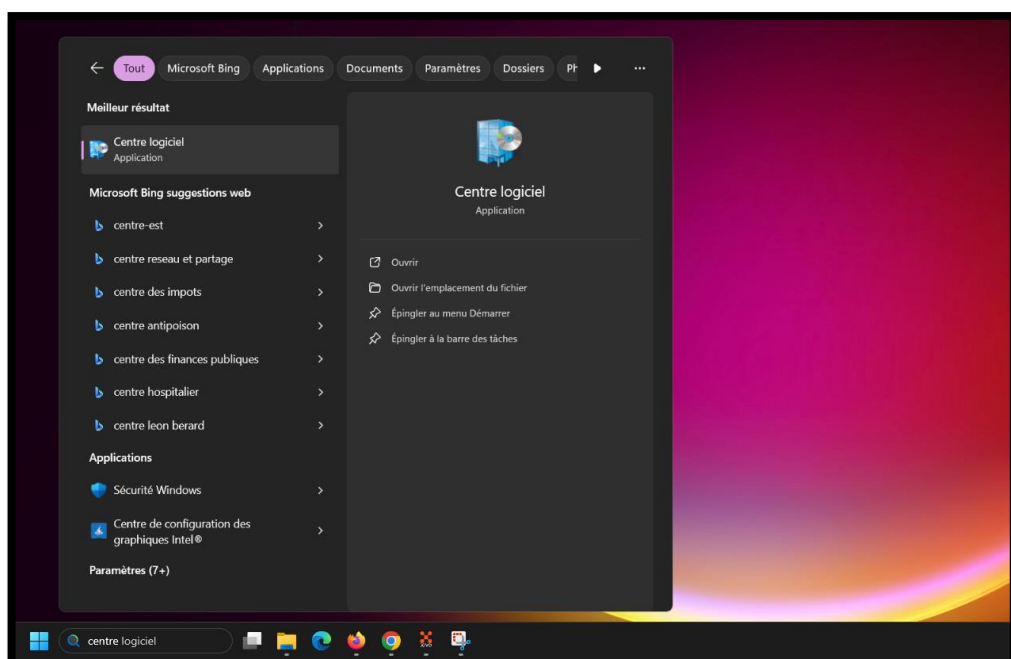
Tout Microsoft Bing Applications Documents Paramètres Dossiers Ph ···

Meilleur résultat

Centre logiciel
Application

Microsoft Bing suggestions web

centre-est

centre reseau et partage

centre des impots

centre antipoison

centre des finances publiques

centre hospitalier

centre leon berard

Applications

Sécurité Windows

Centre de configuration des graphiques Intel®

Paramètres (7+)

Centre logiciel
Application

Ouvrir

Ouvrir l'emplacement du fichier

Épingler au menu Démarrer

Épingler à la barre des tâches

centre logiciel